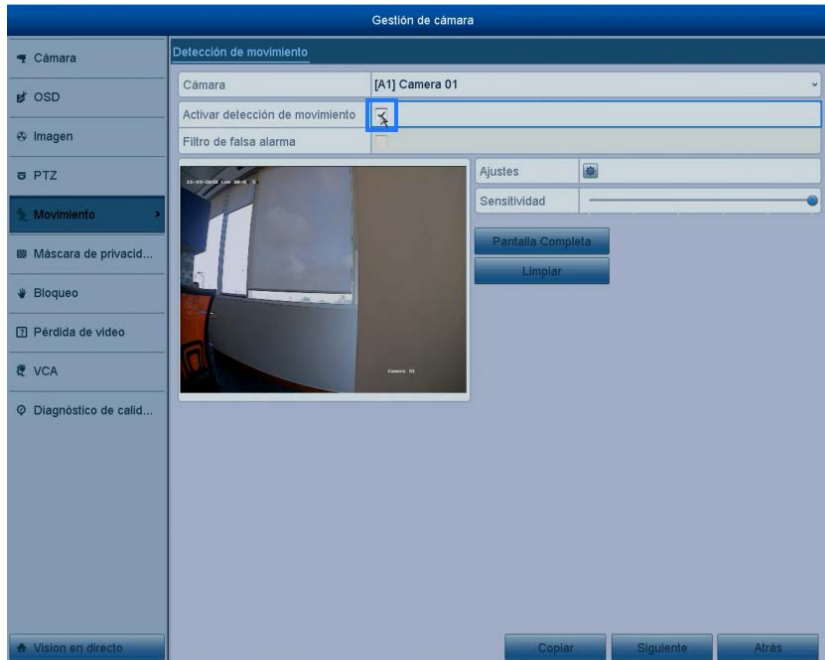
Gestión de cámara

Cámara
OSD
Imagen
PTZ
Movimiento
Máscara de privacid...
Bloqueo
Pérdida de video
VCA
Diagnóstico de calid...

Detección de movimiento

Cámara | [A1] Camera 01
Activar detección de movimiento
Filtro de falsa alarma

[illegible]

Camera 01

Ajustes
Sensitividad

Pantalla Completa
Limpiar

Vision en directo

Copiar
Siguiente
Atrás